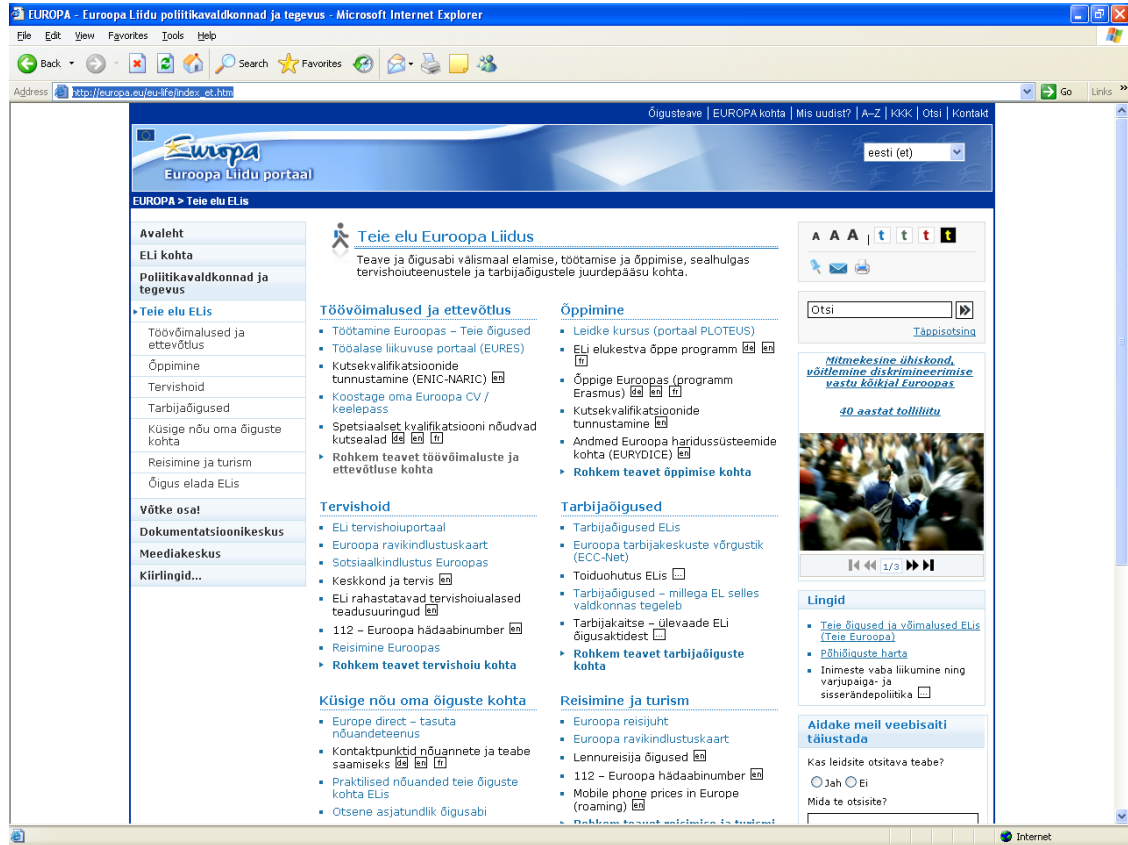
EUROPA - Euroopa Liidu poliitikavaldkonnad ja tegevus - Microsoft Internet Explorer

File Edit View Favorites Tools Help

Back Search Favorites

Address http://europa.eu/eu-life/index_et.htm Go Links

Õigusteave | EUROPA kohta | Mis uudist? | A–Z | KKK | Otsi | Kontakt

Europa
Euroopa Liidu portaal

eesti (et)

EUROPA > Teie elu ELis

Avaleht
ELi kohta
Poliitikavaldkonnad ja tegevus
Teie elu ELis
Töövõimalused ja ettevõtlus
Õppimine
Tervishoid
Tarbijaõigused
Küsige nõu oma õiguste kohta
Reisimine ja turism
Õigus elada ELis
Võtke osa!
Dokumentatsioonikeskus
Meediakeskus
Kiirlingid...

Teie elu Euroopa Liidus

Teave ja õigusabi välismaal elamise, töötamise ja õppimise, sealhulgas tervishoiuteenustele ja tarbijaõigustele juurdepääsu kohta.

Töövõimalused ja ettevõtlus
- Töötamine Euroopas – Teie õigused
- Tööalase liikuvuse portaal (EURES)
- Kutsekvalifikatsioonide tunnustamine (ENIC-NARIC) en
- Koostage oma Euroopa CV / keelepass
- Spetsiaalset kvalifikatsiooni nõudvad kutsealad de en fr
- Rohkem teavet töövõimaluste ja ettevõtluse kohta

Õppimine
- Leidke kursus (portaal PLOTEUS)
- ELi elukestva õppe programm de en fr
- Õppige Euroopas (programm Erasmus) de en fr
- Kutsekvalifikatsioonide tunnustamine en
- Andmed Euroopa haridussüsteemide kohta (EURYDICE) en
- Rohkem teavet õppimise kohta

Tervishoid
- ELi tervishoiuportaal
- Euroopa ravikindlustuskaart
- Sotsiaalkindlustus Euroopas
- Keskkond ja tervis en
- ELi rahastatavad tervishoiualased teadusuuringud en
- 112 – Euroopa hädaabinumber en
- Reisimine Euroopas
- Rohkem teavet tervishoiu kohta

Tarbijaõigused
- Tarbijaõigused ELis
- Euroopa tarbijakeskuste võrgustik (ECC-Net)
- Toiduohutus ELis ...
- Tarbijaõigused – millega EL selles valdkonnas tegeleb
- Tarbijakaitse – ülevaade ELi õigusaktidest ...
- Rohkem teavet tarbijaõiguste kohta

Küsige nõu oma õiguste kohta
- Europe direct – tasuta nõuandeteenus
- Kontaktpunktid nõuannete ja teabe saamiseks de en fr
- Praktilised nõuanded teie õiguste kohta ELis
- Otsene asjatundlik õigusabi

Reisimine ja turism
- Euroopa reisijuht
- Euroopa ravikindlustuskaart
- Lennureisija õigused en
- 112 – Euroopa hädaabinumber en
- Mobile phone prices in Europe (roaming) en
- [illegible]

A A A t t t t

Otsi
Täpsisotsing

Mitmekesine ühiskond, võitlemine diskrimineerimise vastu kõikjal Euroopas

40 aastat tolliliitu

1/3

Lingid
- Teie õigused ja võimalused ELis (Teie Euroopa)
- Põhiõiguste harta
- Inimeste vaba liikumine ning varjupaiga- ja sisserändepoliitika ...

Aidake meil veebisaiti täiustada
Kas leidsite otsitava teabe?
Jah Ei
Mida te otsisite?

Internet